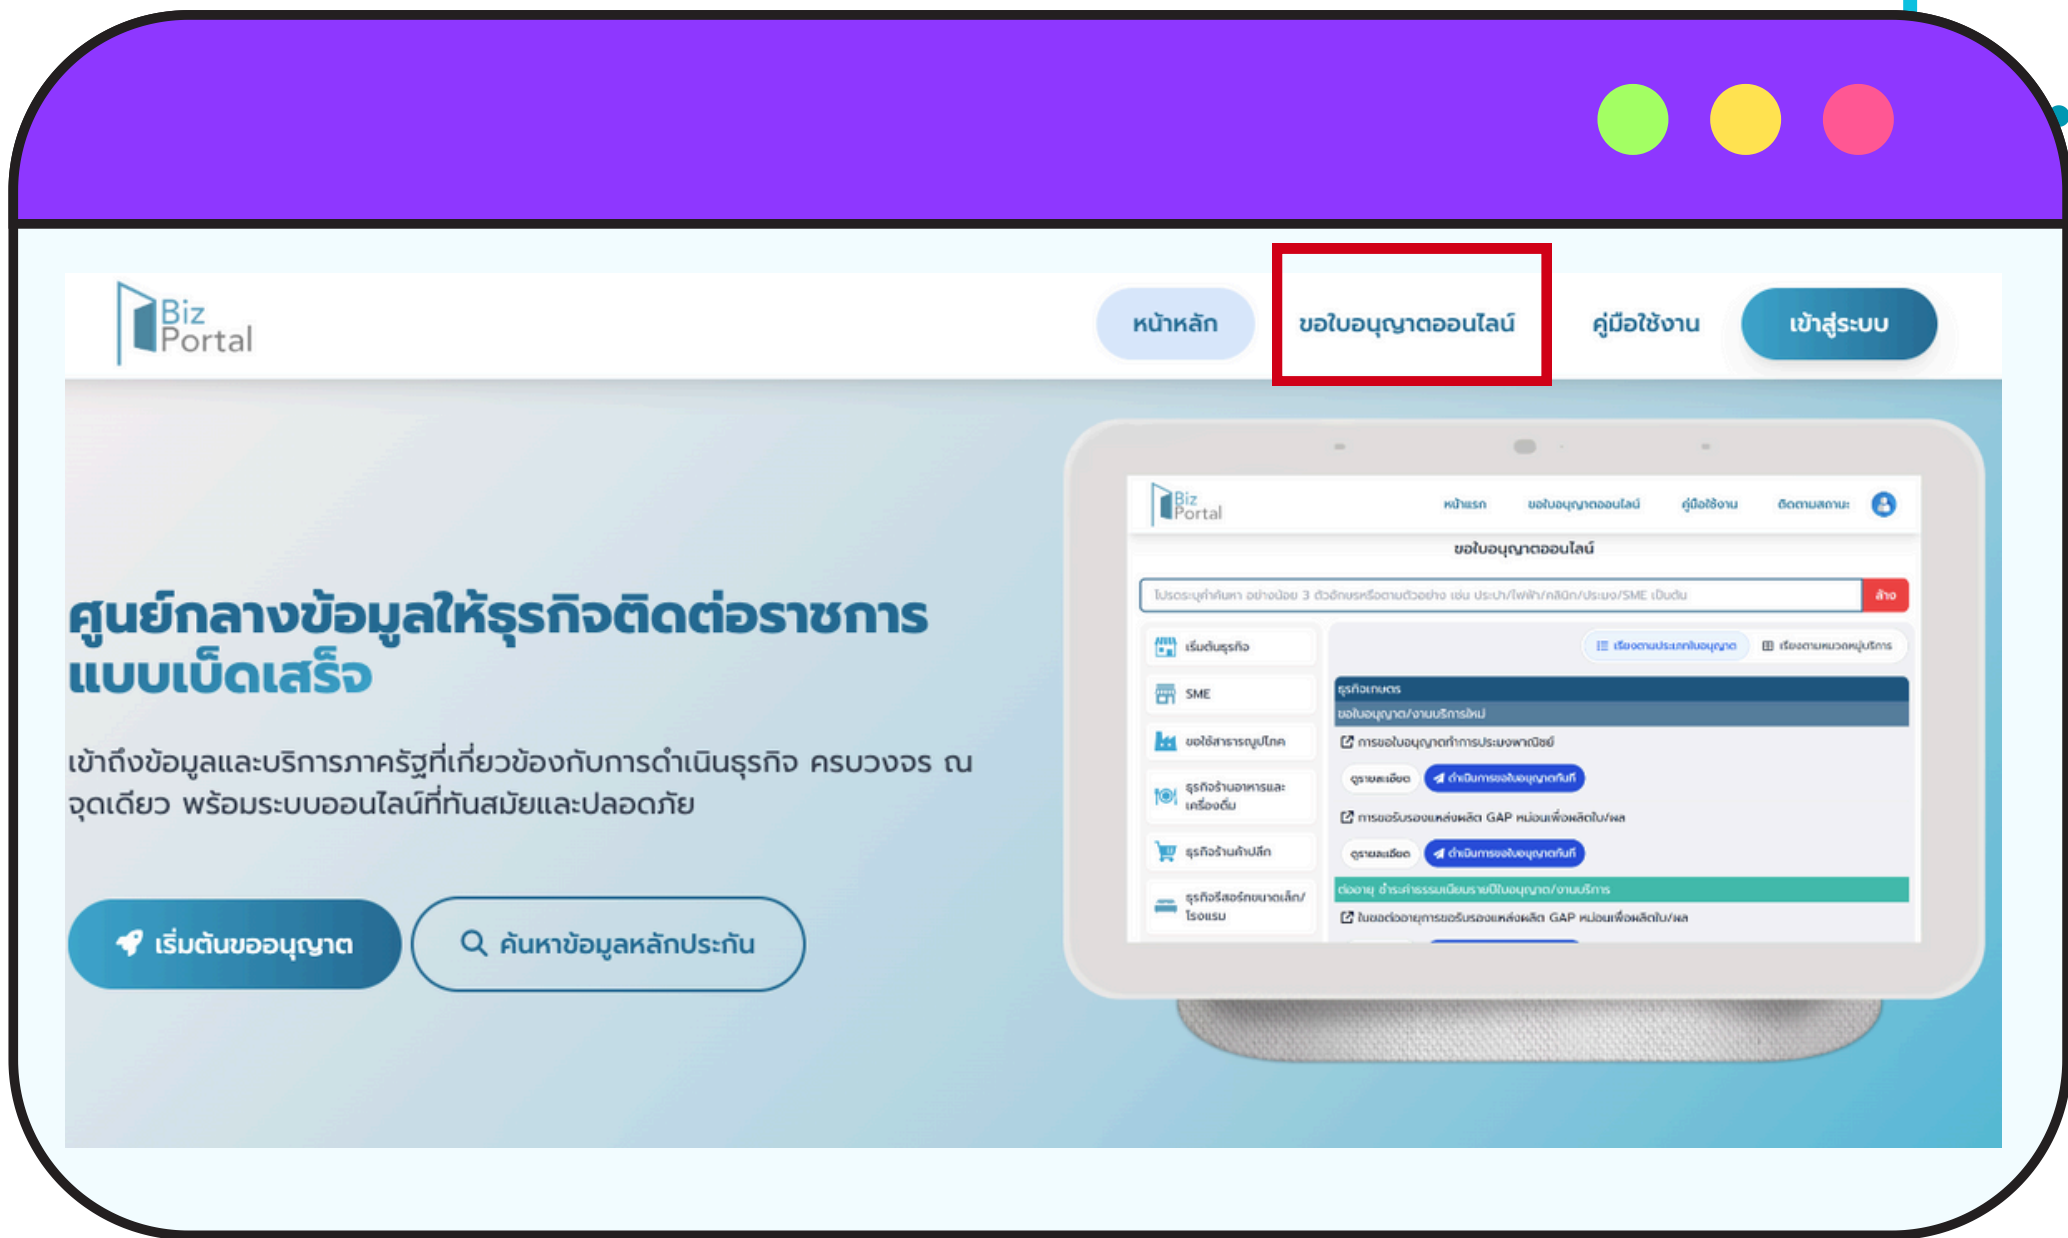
Biz Portal

หน้าหลัก

ขอใบอนุญาตออนไลน์

คู่มือใช้งาน

เข้าสู่ระบบ

ศูนย์กลางข้อมูลให้ธุรกิจติดต่อราชการแบบเบ็ดเสร็จ

เข้าถึงข้อมูลและบริการภาครัฐที่เกี่ยวข้องกับการดำเนินธุรกิจ ครบวงจร ณ จุดเดียว พร้อมระบบออนไลน์ที่ทันสมัยและปลอดภัย

เริ่มต้นขออนุญาต

ค้นหาข้อมูลหลักประกัน

Biz Portal

หน้าแรก ขอใบอนุญาตออนไลน์ คู่มือใช้งาน ติดตามสถานะ

ขอใบอนุญาตออนไลน์

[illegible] ล้าง

เริ่มต้นธุรกิจ

SME

ขอใช้สาธารณูปโภค

ธุรกิจร้านอาหารและเครื่องดื่ม

ธุรกิจร้านค้าปลีก

ธุรกิจรีสอร์ทขนาดเล็ก/โรงแรม

เรียงตามประเภทใบอนุญาต เรียงตามหมวดหมู่บริการ

ธุรกิจเกษตร

ขอใบอนุญาต/งานบริการใหม่

การขอใบอนุญาตทำการประมงพาณิชย์

ดูรายละเอียด ดำเนินการขอใบอนุญาตทันที

การขอรับรองแหล่งผลิต GAP หน่อนเพื่อผลิตใบ/ผล

ดูรายละเอียด ดำเนินการขอใบอนุญาตทันที

ต่ออายุ ชำระค่าธรรมเนียมรายปีใบอนุญาต/งานบริการ

ใบขอต่ออายุการขอรับรองแหล่งผลิต GAP หน่อนเพื่อผลิตใบ/ผล